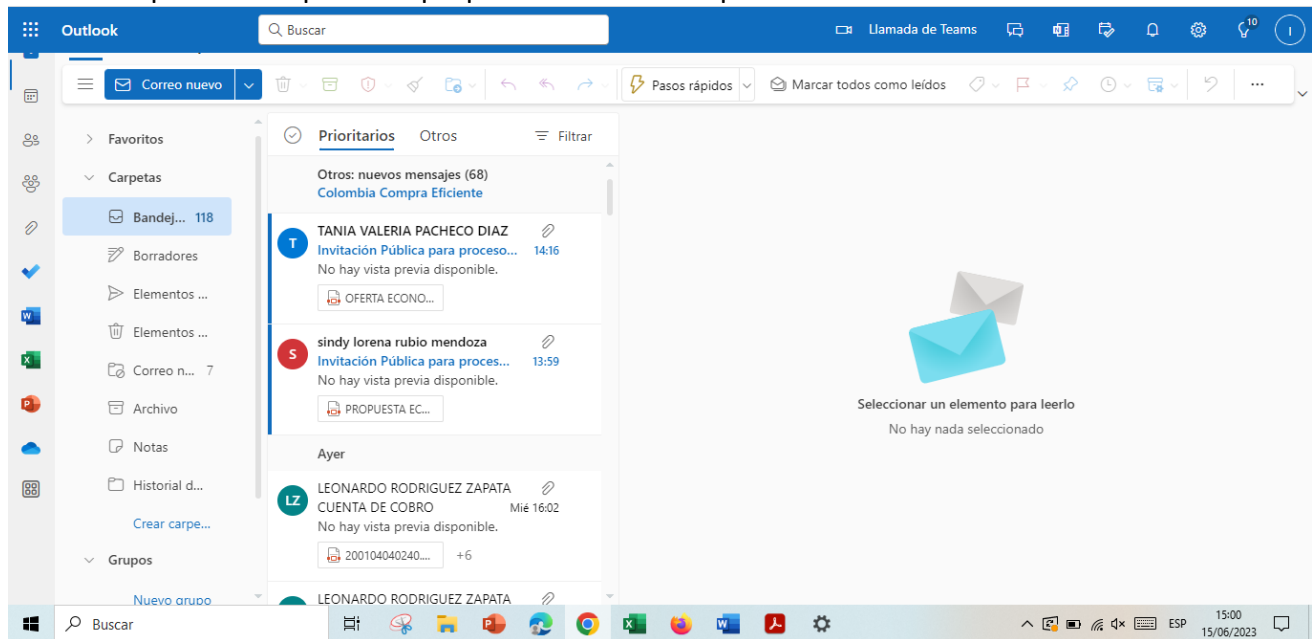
Outlook

Buscar

Llamada de Teams

10

I

Correo nuevo

Pasos rápidos

Marcar todos como leídos

Favoritos

Carpetas

Bandej... 118

Borradores

Elementos ...

Elementos ...

Correo n... 7

Archivo

Notas

Historial d...

Crear carpe...

Grupos

Nuevo grupo

Prioritarios Otros Filtrar

Otros: nuevos mensajes (68)
Colombia Compra Eficiente

T
TANIA VALERIA PACHECO DIAZ
Invitación Pública para proceso... 14:16
No hay vista previa disponible.
OFERTA ECONO...

S
sindy lorena rubio mendoza
Invitación Pública para proces... 13:59
No hay vista previa disponible.
PROPUESTA EC...

Ayer

LZ
LEONARDO RODRIGUEZ ZAPATA
CUENTA DE COBRO Mié 16:02
No hay vista previa disponible.
200104040240... +6

LEONARDO RODRIGUEZ ZAPATA

Seleccionar un elemento para leerlo
No hay nada seleccionado

Buscar

ESP 15:00 15/06/2023